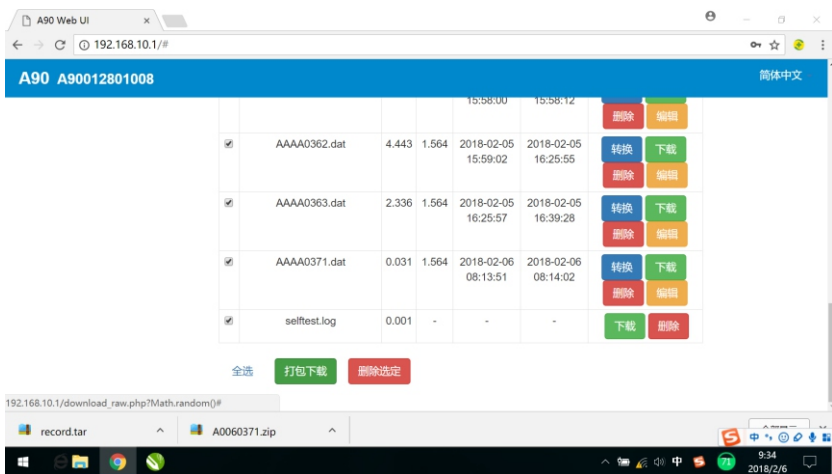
A90 Web UI

192.168.10.1/#

A90 A90012801008

简体中文

| | | | | | | |
|---|---|---|---|---|---|---|
| | | | | 15:58:00 | 15:58:12 | 删除 编辑 |
| ✔ | AAAA0362.dat | 4.443 | 1.564 | 2018-02-05 15:59:02 | 2018-02-05 16:25:55 | 转换 下载 删除 编辑 |
| ✔ | AAAA0363.dat | 2.336 | 1.564 | 2018-02-05 16:25:57 | 2018-02-05 16:39:28 | 转换 下载 删除 编辑 |
| ✔ | AAAA0371.dat | 0.031 | 1.564 | 2018-02-06 08:13:51 | 2018-02-06 08:14:02 | 转换 下载 删除 编辑 |
| ✔ | selftest.log | 0.001 | - | - | - | 下载 删除 |

全选 打包下载 删除选定

192.168.10.1/download_raw.php?Math.random()#

record.tar

A0060371.zip

中

9:34
2018/2/6